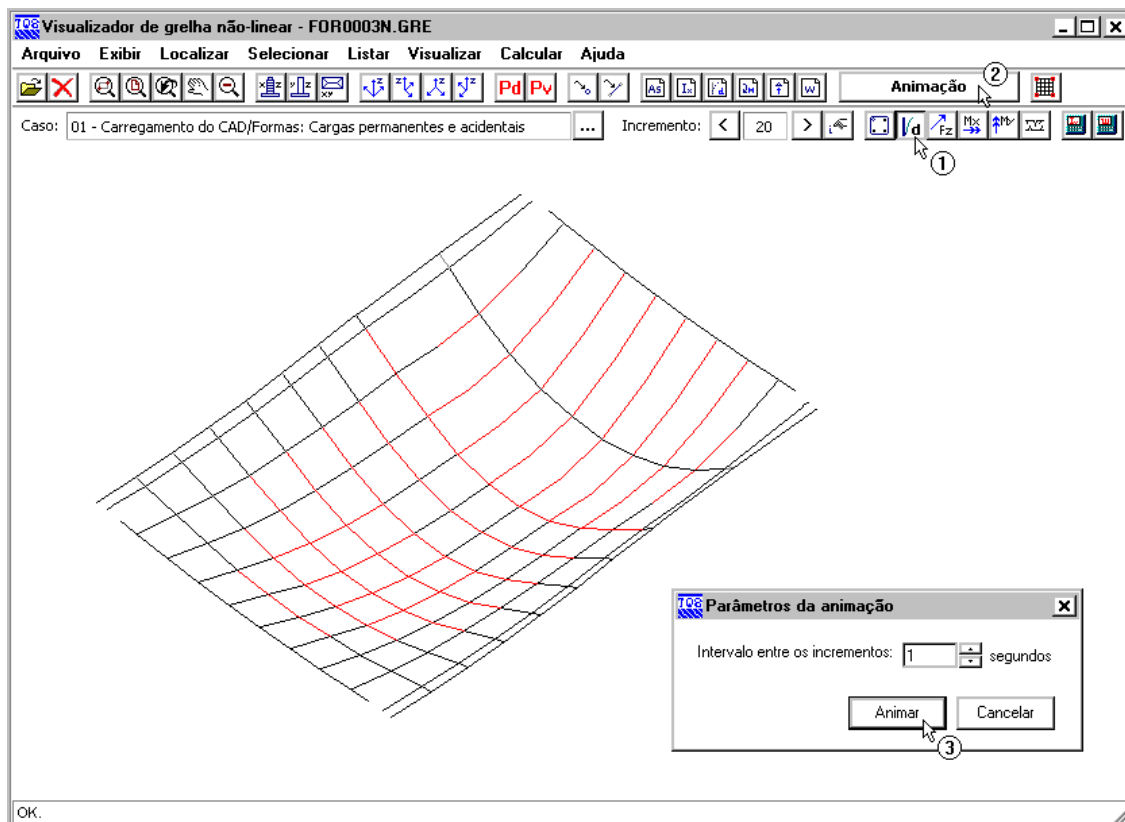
TQS Visualizador de grelha não-linear - FOR0003N.GRE

Arquivo Exibir Localizar Selecionar Listar Visualizar Calcular Ajuda

Pd Pv

Animação ②

Caso: 01 - Carregamento do CAD/Formas: Cargas permanentes e acidentais ...

Incremento: < 20 >

①

TQS Parâmetros da animação

Intervalo entre os incrementos: 1 segundos

Animar Cancelar

③

OK.